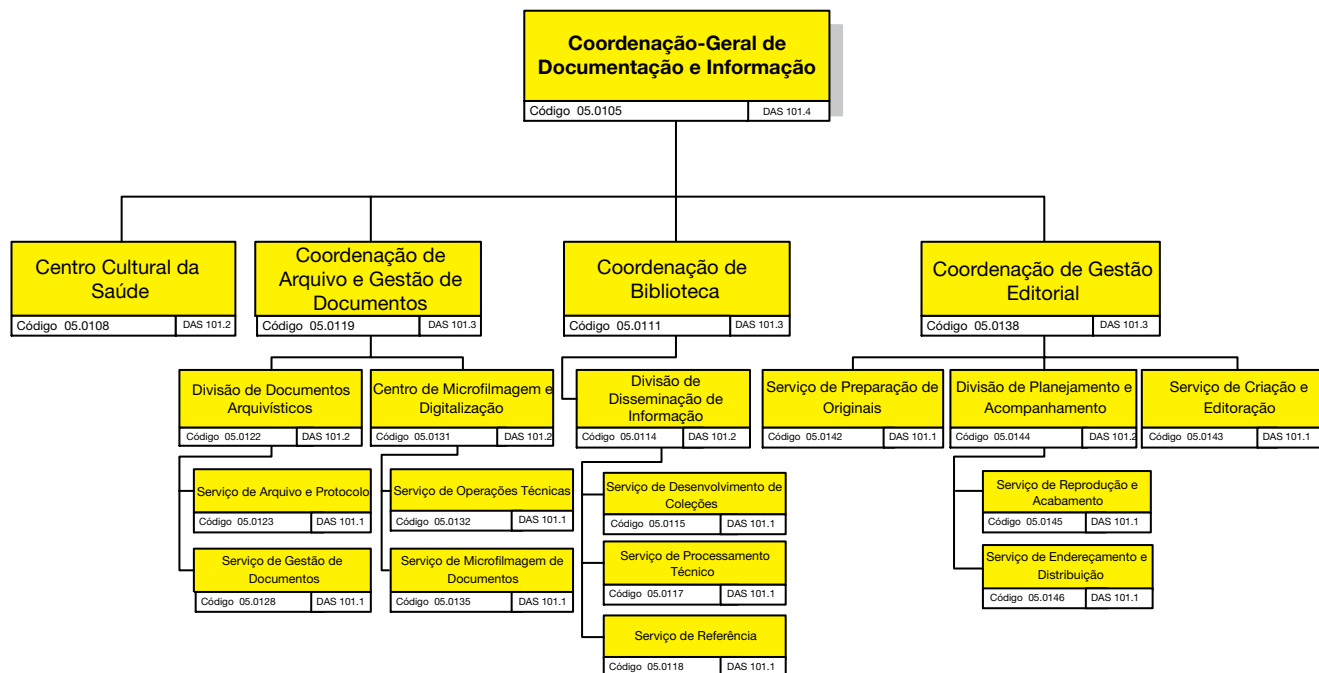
Coordenação-Geral de Documentação e Informação
Código 05.0105 DAS 101.4

Centro Cultural da Saúde
Código 05.0108 DAS 101.2

Coordenação de Arquivo e Gestão de Documentos
Código 05.0119 DAS 101.3

Divisão de Documentos Arquivísticos
Código 05.0122 DAS 101.2

Serviço de Arquivo e Protocolo
Código 05.0123 DAS 101.1

Serviço de Gestão de Documentos
Código 05.0128 DAS 101.1

Centro de Microfilmagem e Digitalização
Código 05.0131 DAS 101.2

Serviço de Operações Técnicas
Código 05.0132 DAS 101.1

Serviço de Microfilmagem de Documentos
Código 05.0135 DAS 101.1

Coordenação de Biblioteca
Código 05.0111 DAS 101.3

Divisão de Disseminação de Informação
Código 05.0114 DAS 101.2

Serviço de Desenvolvimento de Coleções
Código 05.0115 DAS 101.1

Serviço de Processamento Técnico
Código 05.0117 DAS 101.1

Serviço de Referência
Código 05.0118 DAS 101.1

Coordenação de Gestão Editorial
Código 05.0138 DAS 101.3

Serviço de Preparação de Originais
Código 05.0142 DAS 101.1

Divisão de Planejamento e Acompanhamento
Código 05.0144 DAS 101.2

Serviço de Reprodução e Acabamento
Código 05.0145 DAS 101.1

Serviço de Endereçamento e Distribuição
Código 05.0146 DAS 101.1

Serviço de Criação e Editoração
Código 05.0143 DAS 101.1